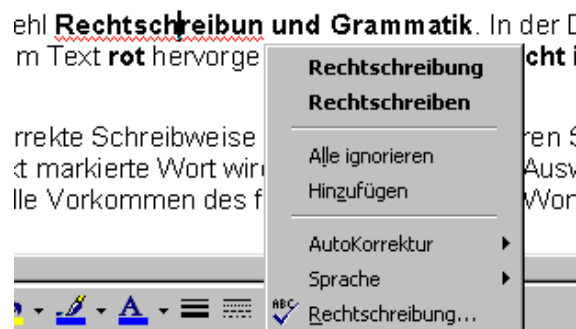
ehl **Rechtschreibun und Grammatik**. In der D
m Text **rot** hervorge **cht i**

rrekte Schreibweise ren S
t markierte Wort wir Ausw
lle Vorkommen des f Wor

**Rechtschreibung**
**Rechtschreiben**
Alle ignorieren
Hinzufügen
AutoKorrektur
Sprache
Rechtschreibung...